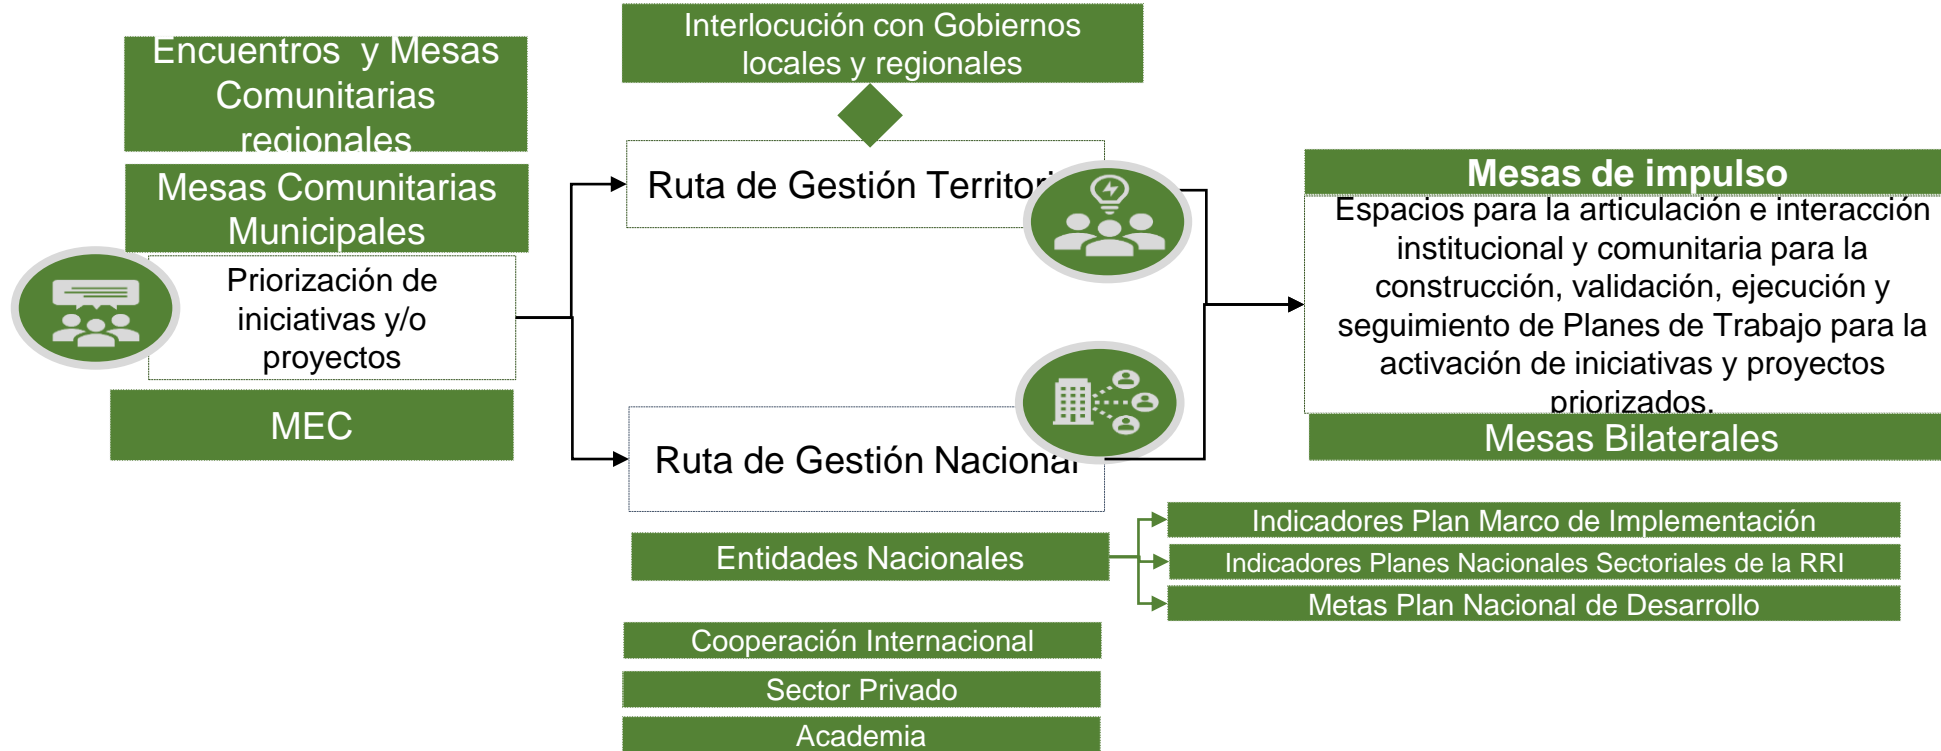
Encuentros y Mesas Comunitarias regionales

Mesas Comunitarias Municipales

Priorización de iniciativas y/o proyectos

MEC

Interlocución con Gobiernos locales y regionales

Ruta de Gestión Territori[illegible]

Ruta de Gestión Nacional

Entidades Nacionales

Cooperación Internacional

Sector Privado

Academia

Mesas de impulso

Espacios para la articulación e interacción institucional y comunitaria para la construcción, validación, ejecución y seguimiento de Planes de Trabajo para la activación de iniciativas y proyectos priorizados.

Mesas Bilaterales

Indicadores Plan Marco de Implementación

Indicadores Planes Nacionales Sectoriales de la RRI

Metas Plan Nacional de Desarrollo